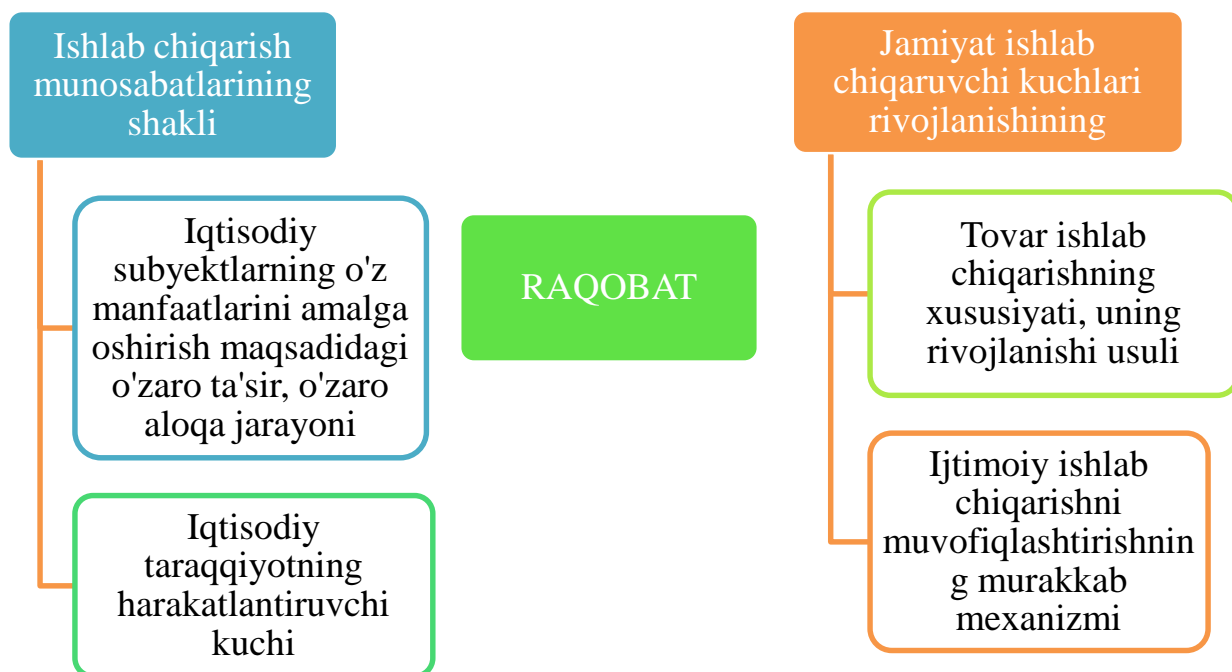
Ishlab chiqarish munosabatlarining shakli

Iqtisodiy subyektlarning o'z manfaatlarini amalga oshirish maqsadidagi o'zaro ta'sir, o'zaro aloqa jarayoni

Iqtisodiy taraqqiyotning harakatlantiruvchi kuchi

RAQOBAT

Jamiyat ishlab chiqaruvchi kuchlari rivojlanishining

Tovar ishlab chiqarishning xususiyati, uning rivojlanishi usuli

Ijtimoiy ishlab chiqarishni muvofiqlashtirishning murakkab mexanizmi